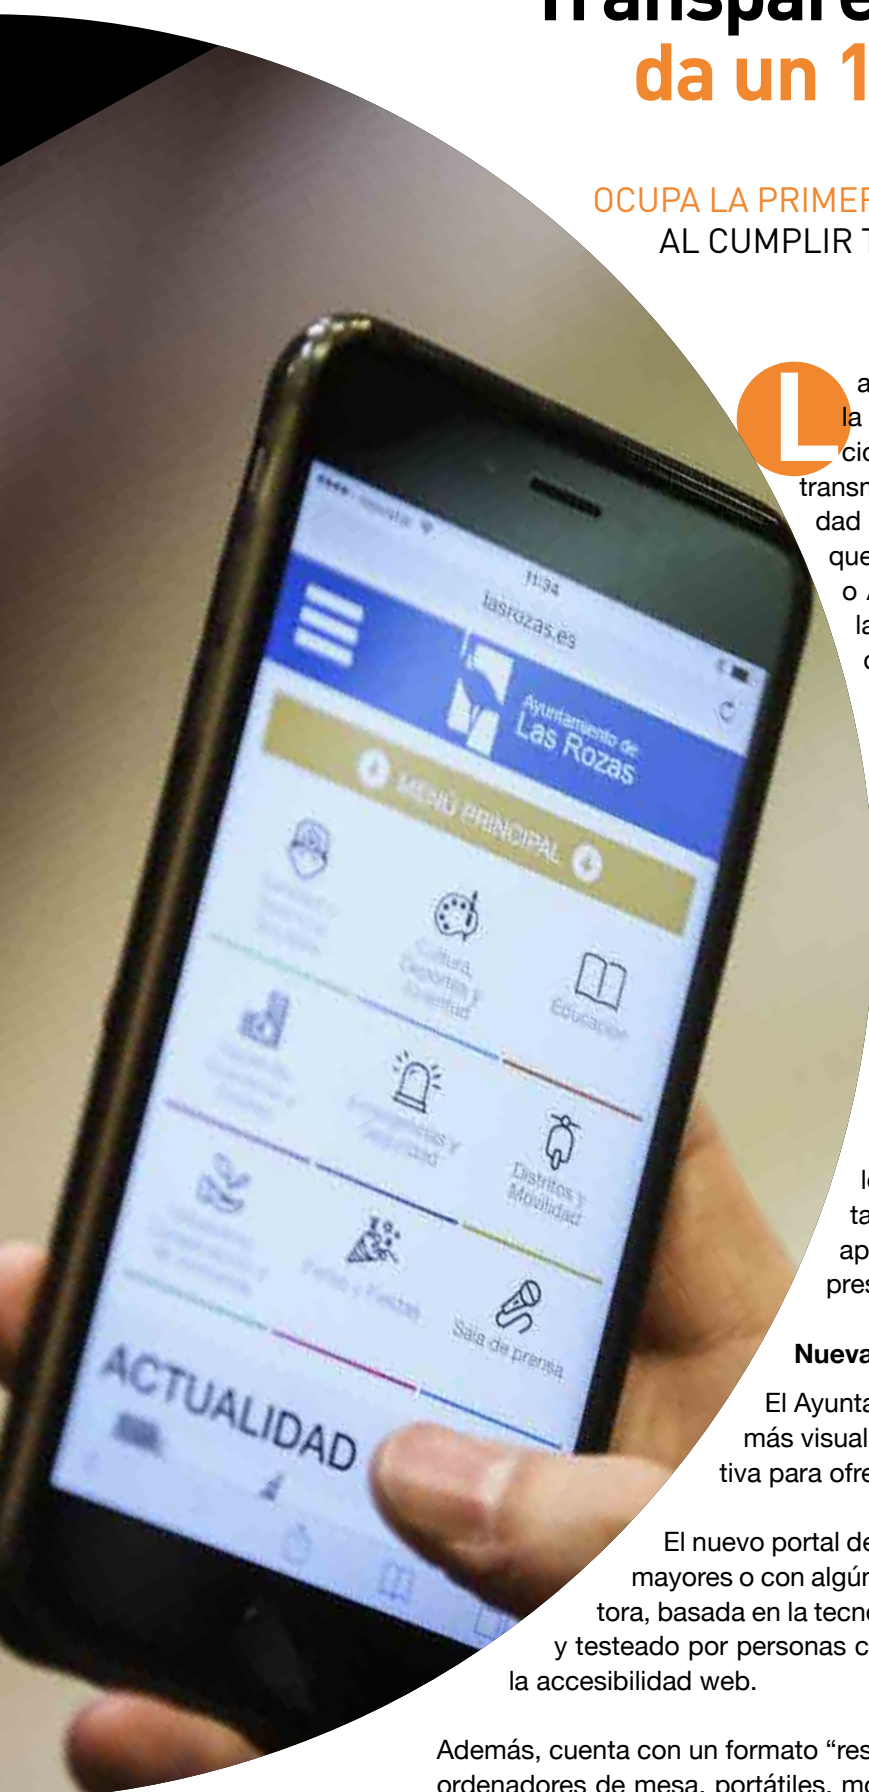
Transpare
da un 1

OCUPA LA PRIMER
AL CUMPLIR T

L a
la
cio
transm
dad
que
o
la
c

11:34
lasrozas.es
Ayuntamiento de
Las Rozas
MENÚ PRINCIPAL
Cultura, Deportes y Juventud
Educación
Distritos y Movilidad
Fiestas y Festejos
Sala de prensa
ACTUALIDAD

le
ta
ap
pres

Nueva

El Ayunta
más visual
tiva para ofre

El nuevo portal de
mayores o con algún
tora, basada en la tecno
y testeado por personas c
la accesibilidad web.

Además, cuenta con un formato "res
ordenadores de mesa, portátiles, mo